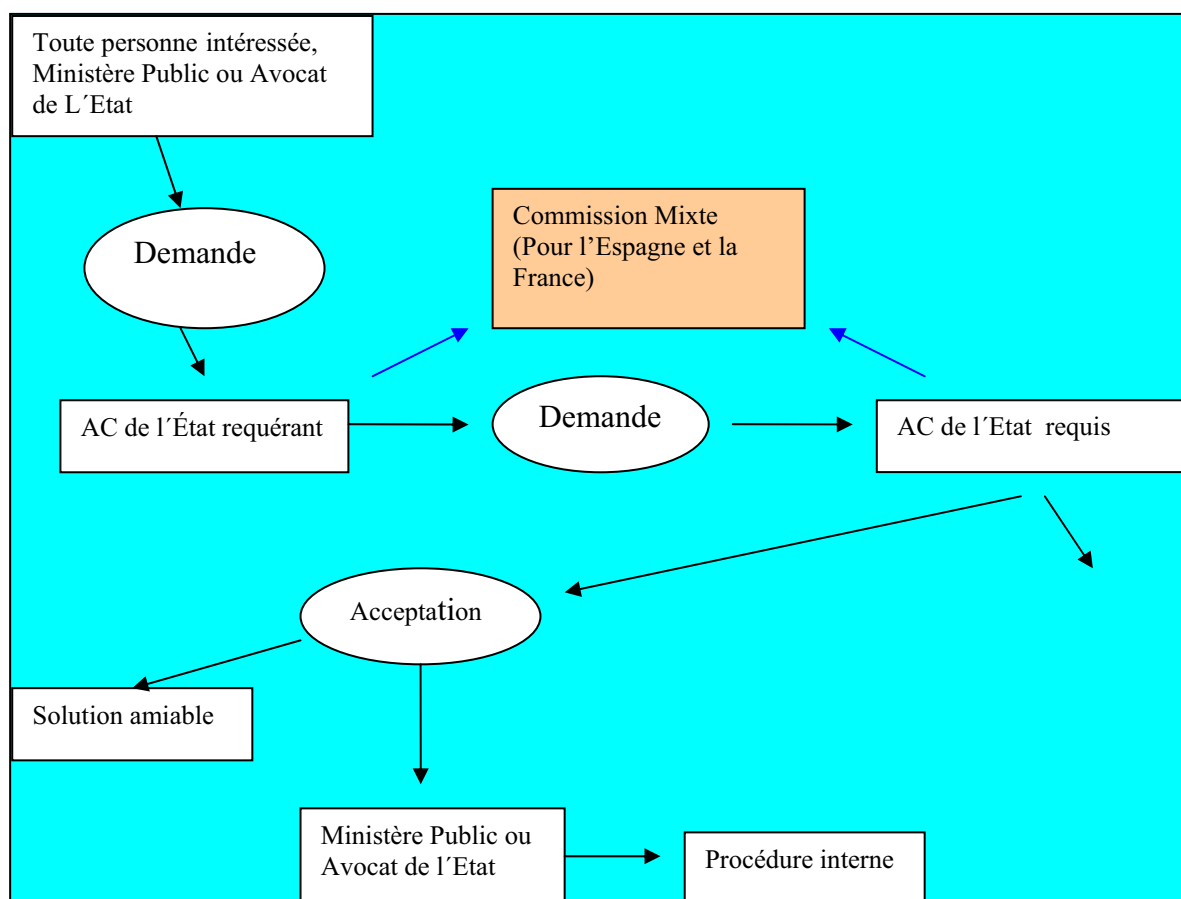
Toute personne intéressée, Ministère Public ou Avocat de L´Etat

Demande

Commission Mixte (Pour l'Espagne et la France)

AC de l´État requérant

Demande

AC de l´Etat requis

Acceptation

Solution amiable

Ministère Public ou Avocat de l´Etat

Procédure interne